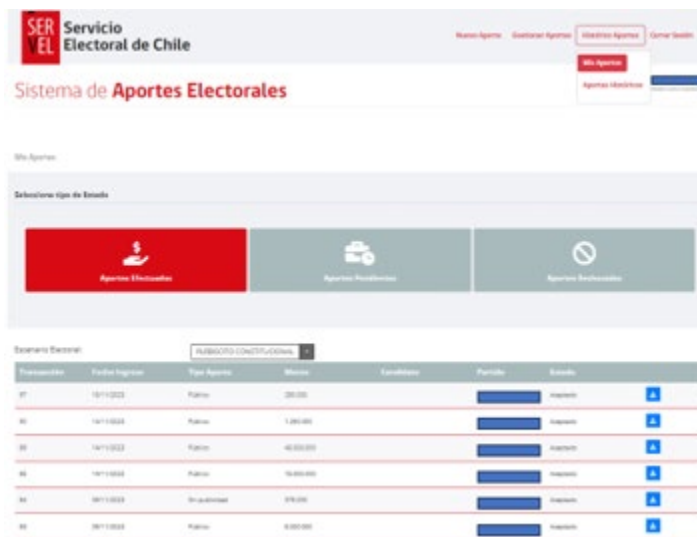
SER VEL Servicio Electoral de Chile

Nuevo Aporte | Gestionar Aportes | Historico Aportes | Cerrar Sesión

Mis Aportes

Aportes Históricos

Sistema de Aportes Electorales

Mis Aportes

Seleccione tipo de Estado

Aportes Efectuados | Aportes Pendientes | Aportes Rechazados

Escenario Electoral: PLEBISCITO CONSTITUCIONAL

| Transacción | Fecha Ingreso | Tipo Aporte | Monto | Candidato | Partido | Estado | |
|---|---|---|---|---|---|---|---|
| 97 | 15/11/2023 | Público | 200.000 | | | Aceptado | |
| 95 | 14/11/2023 | Público | 1.000.000 | | | Aceptado | |
| 89 | 14/11/2023 | Público | 40.000.000 | | | Aceptado | |
| 86 | 14/11/2023 | Público | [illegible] | | | Aceptado | |
| 84 | 08/11/2023 | Sin publicidad | 970.000 | | | Aceptado | |
| 83 | 08/11/2023 | Público | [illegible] | | | Aceptado | |